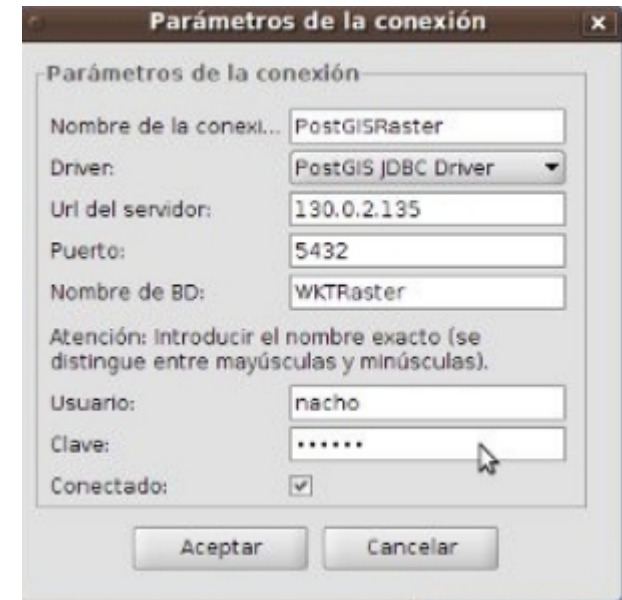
Parámetros de la conexión

Parámetros de la conexión

Nombre de la conexi... PostGISRaster

Driver: PostGIS JDBC Driver

Url del servidor: 130.0.2.135

Puerto: 5432

Nombre de BD: WKTRaster

Atención: Introducir el nombre exacto (se distingue entre mayúsculas y minúsculas).

Usuario: nacho

Clave: ••••••

Conectado: ✓

Aceptar Cancelar